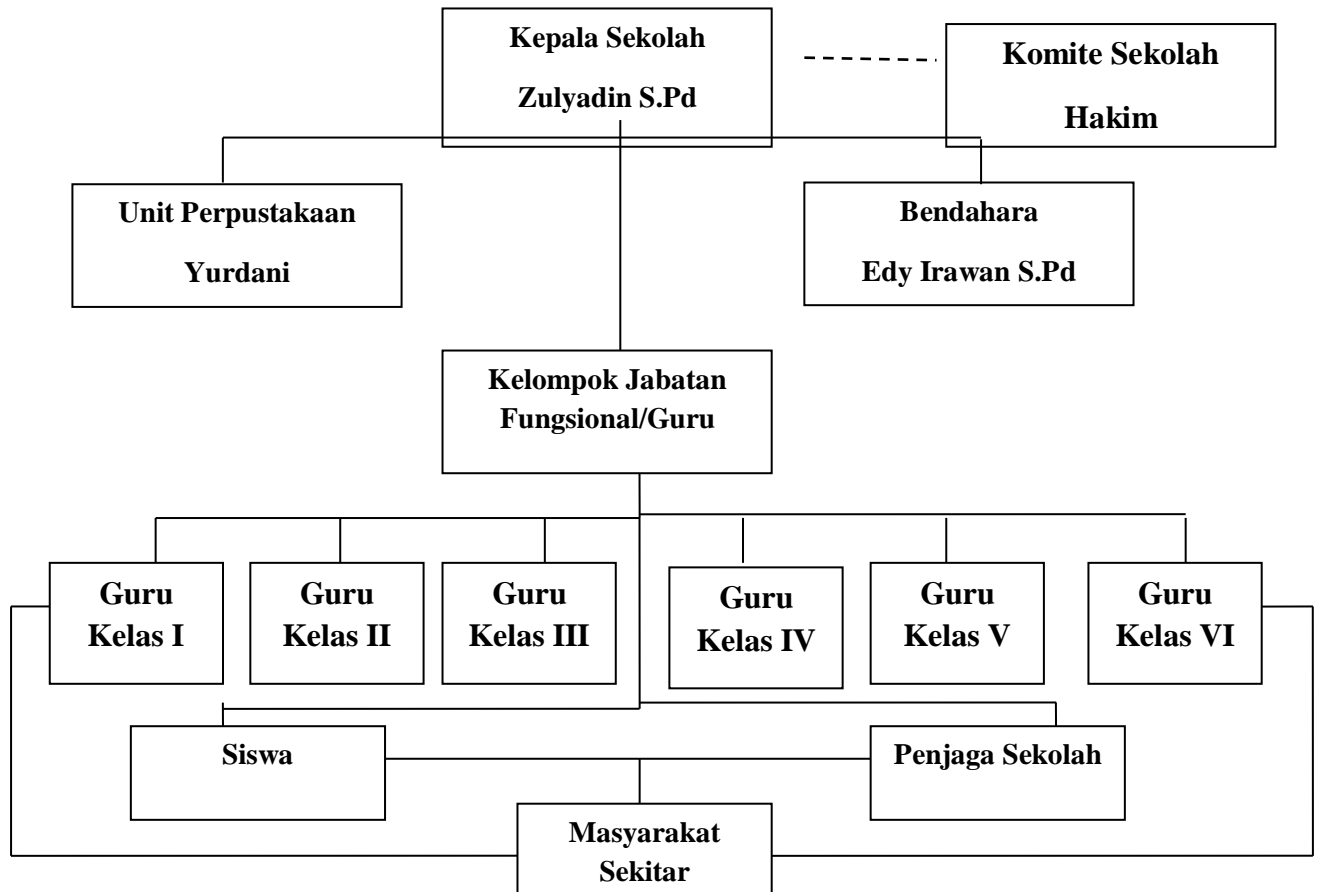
Kepala Sekolah
Zulyadin S.Pd

Komite Sekolah
Hakim

Unit Perpustakaan
Yurdani

Bendahara
Edy Irawan S.Pd

Kelompok Jabatan Fungsional/Guru

Guru Kelas I

Guru Kelas II

Guru Kelas III

Guru Kelas IV

Guru Kelas V

Guru Kelas VI

Siswa

Penjaga Sekolah

Masyarakat Sekitar